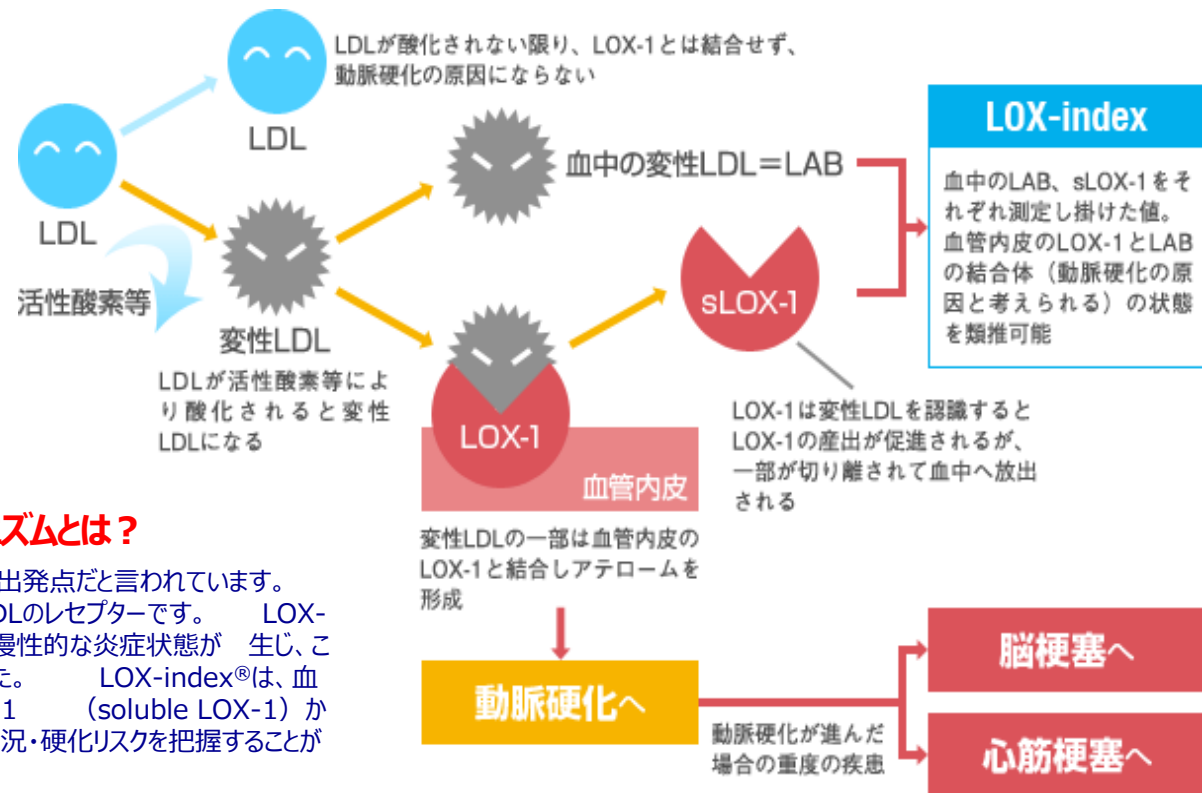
LDLが酸化されない限り、LOX-1とは結合せず、動脈硬化の原因にならない

LDL

LDL

活性酸素等

変性LDL

LDLが活性酸素等により酸化されると変性LDLになる

血中の変性LDL＝LAB

LOX-index

血中のLAB、sLOX-1をそれぞれ測定し掛けた値。血管内皮のLOX-1とLABの結合体（動脈硬化の原因と考えられる）の状態を類推可能

sLOX-1

LOX-1

血管内皮

LOX-1は変性LDLを認識するとLOX-1の産出が促進されるが、一部が切り離されて血中へ放出される

変性LDLの一部は血管内皮のLOX-1と結合しアテロームを形成

ズムとは？

出発点だと言われています。
DLのレセプターです。　LOX-
慢性的な炎症状態が　生じ、こ
た。　LOX-index®は、血
1　(soluble LOX-1）か
況・硬化リスクを把握することが

動脈硬化へ

動脈硬化が進んだ場合の重度の疾患

脳梗塞へ

心筋梗塞へ